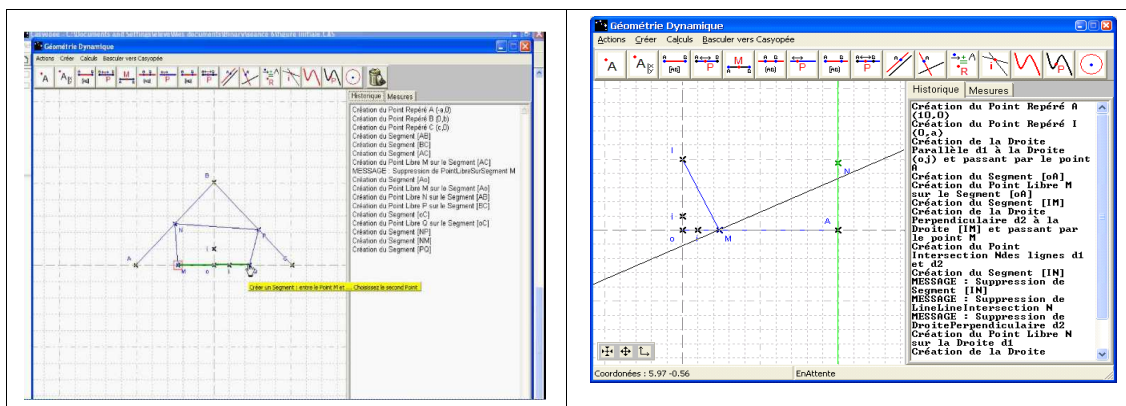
Géométrie Dynamique

Actions Créer Calculs Basculer vers Casyopée

Historique Mesures

Création du Point Repéré A (-a,0)
Création du Point Repéré B (0,b)
Création du Point Repéré C (c,0)
Création du Segment [AB]
Création du Segment [BC]
Création du Segment [AC]
Création du Point Libre M sur le Segment [AC]
MESSAGE : Suppression de PointLibreSurSegment M
Création du Segment [Ao]
Création du Point Libre M sur le Segment [Ao]
Création du Point Libre N sur le Segment [AB]
Création du Point Libre P sur le Segment [BC]
Création du Segment [oC]
Création du Point Libre Q sur le Segment [oC]
Création du Segment [NP]
Création du Segment [NM]
Création du Segment [PQ]

B
N
P
A
M
o
i
Q
C

Créer un Segment : entre le Point M et ... Choisissez le second Point

Géométrie Dynamique

Actions Créer Calculs Basculer vers Casyopée

Historique Mesures

Création du Point Repéré A (10,0)
Création du Point Repéré I (0,a)
Création de la Droite Parallèle d1 à la Droite (o,j) et passant par le point A
Création du Segment [oA]
Création du Point Libre M sur le Segment [oA]
Création du Segment [IM]
Création de la Droite Perpendiculaire d2 à la Droite [IM] et passant par le point M
Création du Point Intersection Ndes lignes d1 et d2
Création du Segment [IN]
MESSAGE : Suppression de Segment [IN]
MESSAGE : Suppression de LineLineIntersection N
MESSAGE : Suppression de DroitePerpendiculaire d2
Création du Point Libre N sur la Droite d1
Création de la Droite

I
N
i
o
M
A

Coordonées : 5.97 -0.56
EnAttente